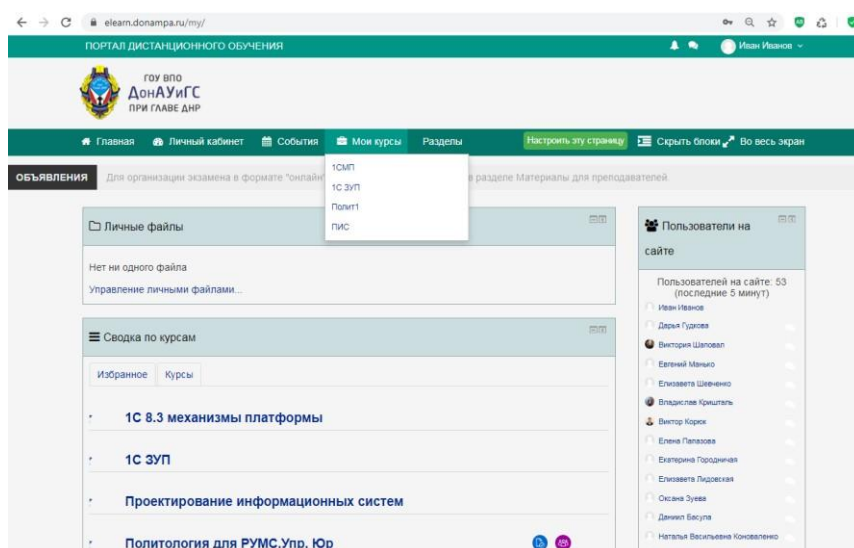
elearn.donampa.ru/my/

ПОРТАЛ ДИСТАНЦИОННОГО ОБУЧЕНИЯ

Иван Иванов

ГОУ ВПО
ДонАУиГС
ПРИ ГЛАВЕ ДНР

Главная Личный кабинет События Мои курсы Разделы Настроить эту страницу Скрыть блоки Во весь экран

1СМП
1С ЗУП
Полит1
ПИС

ОБЪЯВЛЕНИЯ Для организации экзамена в формате "онлайн" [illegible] в разделе Материалы для преподавателей

Личные файлы

Нет ни одного файла

Управление личными файлами...

Сводка по курсам

Избранное Курсы

1С 8.3 механизмы платформы

1С ЗУП

Проектирование информационных систем

Политология для РУМС.Упр. Юр

Пользователи на сайте

Пользователей на сайте: 53 (последние 5 минут)

Иван Иванов
Дарья Гудкова
Виктория Шаповал
Евгений Манько
Елизавета Шевченко
Владислав Криштапь
Виктор Корюк
Елена Папазова
Екатерина Городничая
Елизавета Лидовская
Оксана Зуева
Даниил Васупа
Наталья Васильевна Коноваленко